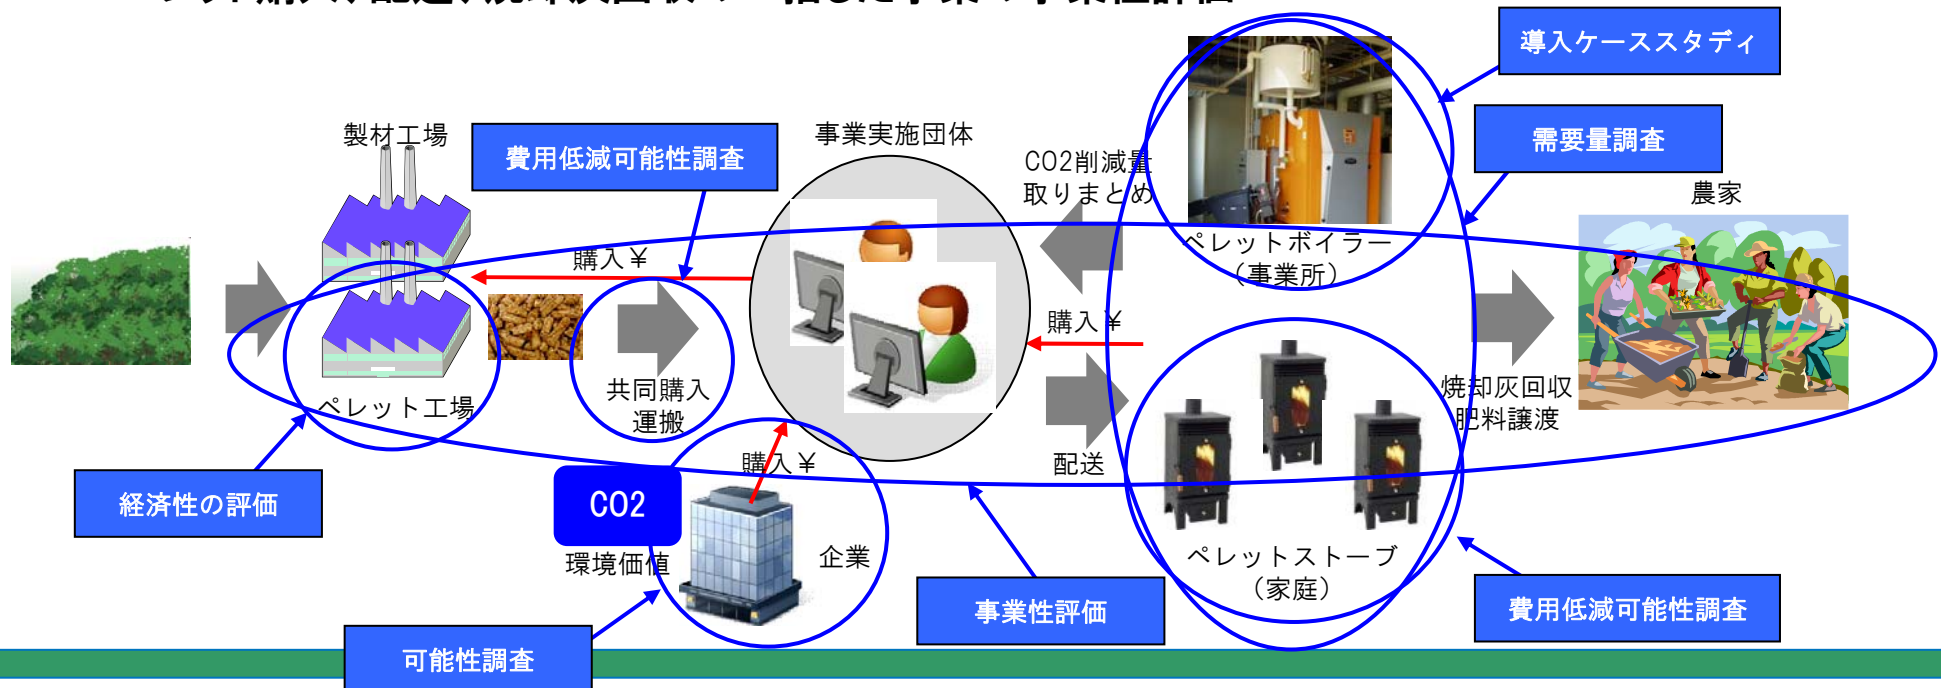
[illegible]

導入ケーススタディ

需要量調査

製材工場

費用低減可能性調査

事業実施団体

CO2削減量取りまとめ

農家

購入￥

ペレットボイラー（事業所）

購入￥

ペレット工場

共同購入運搬

焼却灰回収肥料譲渡

購入￥

配送

経済性の評価

CO2

環境価値

企業

ペレットストーブ（家庭）

事業性評価

費用低減可能性調査

可能性調査